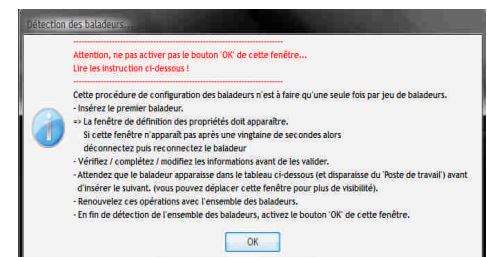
Détection des baladeurs...

-----------------------------------------------------------------------------
Attention, ne pas activer pas le bouton 'OK' de cette fenêtre...
Lire les instruction ci-dessous !
-----------------------------------------------------------------------------

Cette procédure de configuration des baladeurs n'est à faire qu'une seule fois par jeu de baladeurs.
- Insérez le premier baladeur.
=> La fenêtre de définition des propriétés doit apparaître.
Si cette fenêtre n'apparaît pas après une vingtaine de secondes alors déconnectez puis reconnectez le baladeur
- Vérifiez / complétez / modifiez les informations avant de les valider.
- Attendez que le baladeur apparaisse dans le tableau ci-dessous (et disparaisse du 'Poste de travail') avant d'insérer le suivant. (vous pouvez déplacer cette fenêtre pour plus de visibilité).
- Renouvelez ces opérations avec l'ensemble des baladeurs.
- En fin de détection de l'ensemble des baladeurs, activez le bouton 'OK' de cette fenêtre.

OK